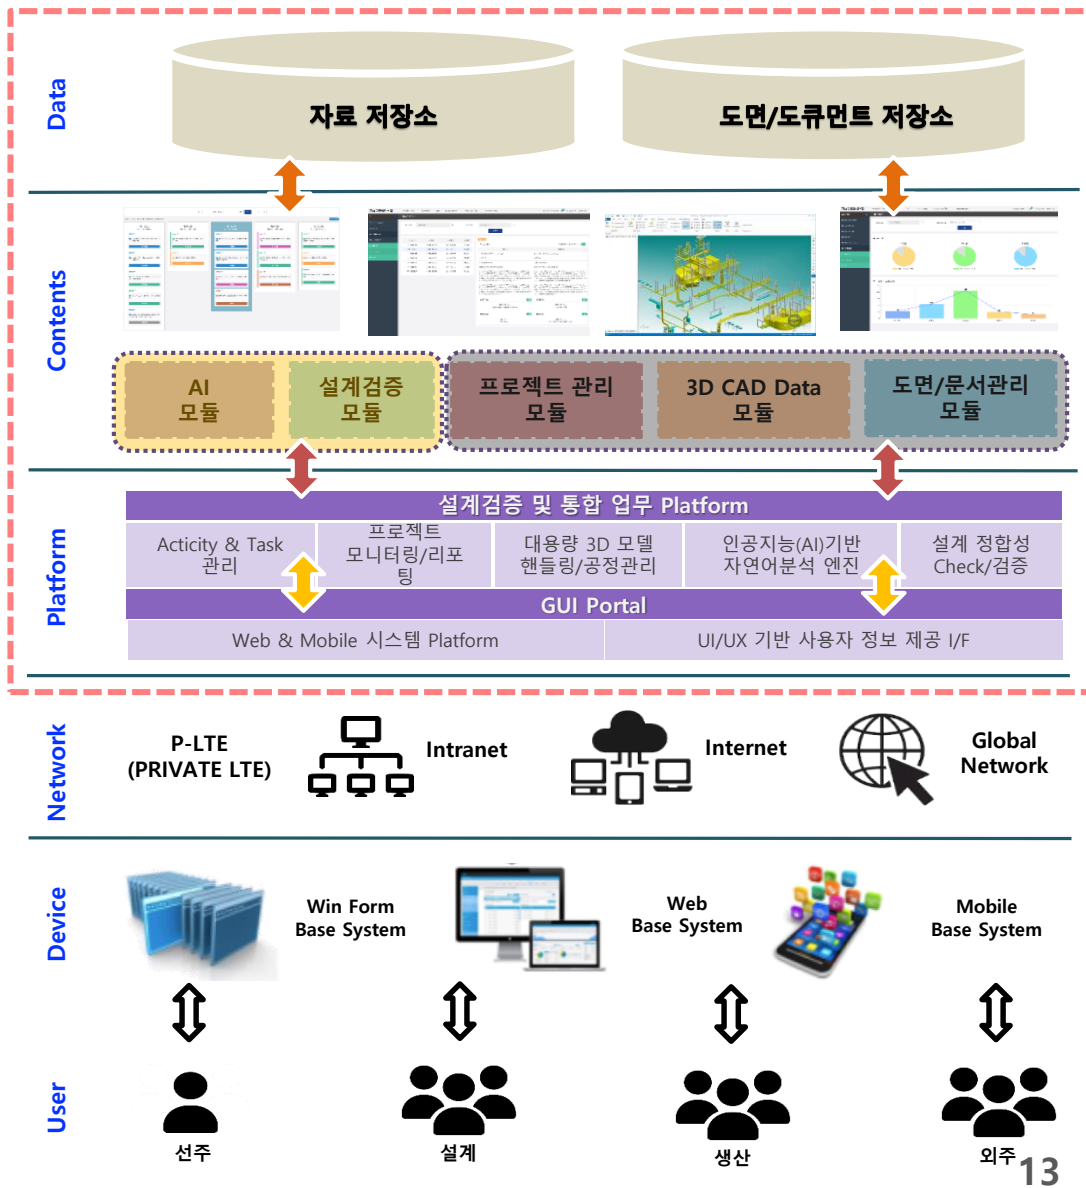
Data

자료 저장소

도면/도큐먼트 저장소

Contents

AI
모듈

설계검증
모듈

프로젝트 관리
모듈

3D CAD Data
모듈

도면/문서관리
모듈

Platform

설계검증 및 통합 업무 Platform

Acticity & Task 관리

프로젝트 모니터링/리포팅

대용량 3D 모델 핸들링/공정관리

인공지능(AI)기반 자연어분석 엔진

설계 정합성 Check/검증

GUI Portal

Web & Mobile 시스템 Platform

UI/UX 기반 사용자 정보 제공 I/F

Network

P-LTE
(PRIVATE LTE)

Intranet

Internet

Global
Network

Device

Win Form
Base System

Web
Base System

Mobile
Base System

User

선주

설계

생산

외주

13